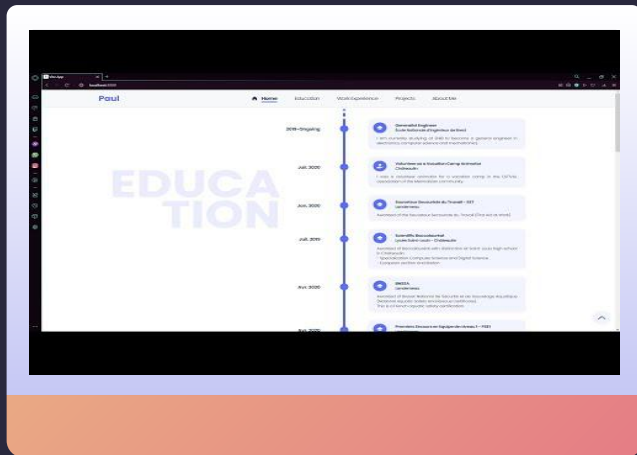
Paul

Home Education Work Experience Projects About Me

EDUCA TION

2018-Ongoing

Generalist Engineer
École Nationale d'Ingénieur de Brest

Juil. 2020

Volunteer as a Vacation Camp Animator

Juin. 2020

Sauveteur Secouriste du Travail - SST

Juil. 2019

Scientific Baccalauréat

Avr. 2020

BNSSA

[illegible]